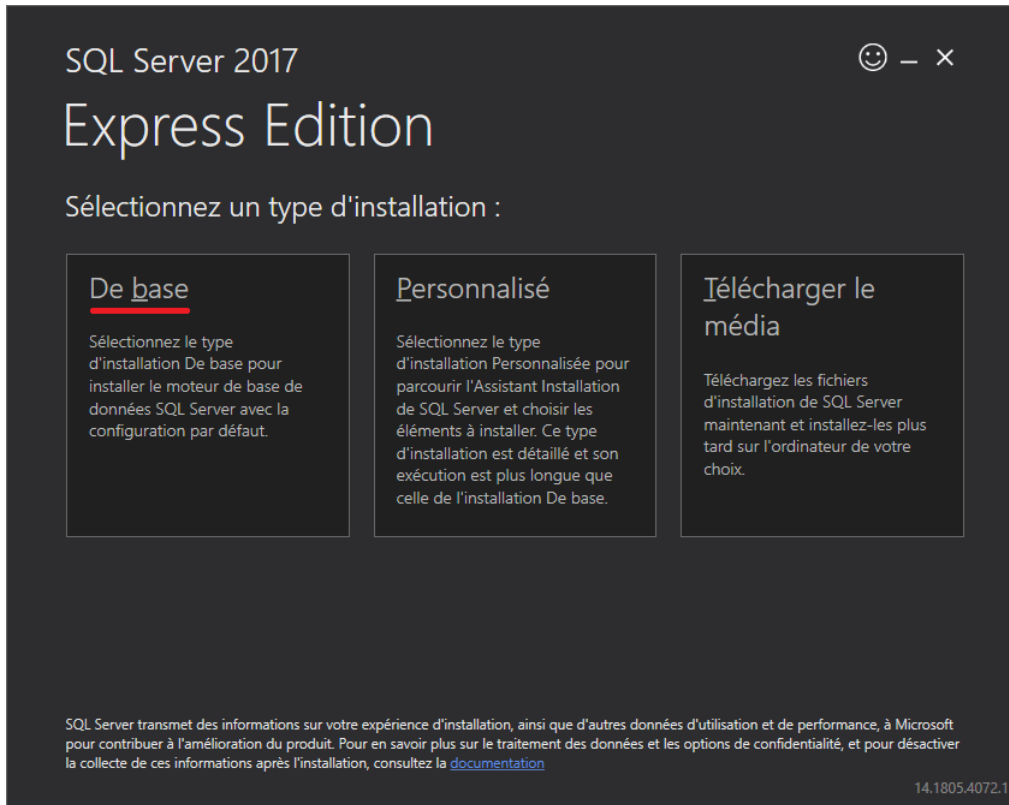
SQL Server 2017

Express Edition

Sélectionnez un type d'installation :

De base

Sélectionnez le type d'installation De base pour installer le moteur de base de données SQL Server avec la configuration par défaut.

Personnalisé

Sélectionnez le type d'installation Personnalisée pour parcourir l'Assistant Installation de SQL Server et choisir les éléments à installer. Ce type d'installation est détaillé et son exécution est plus longue que celle de l'installation De base.

Télécharger le média

Téléchargez les fichiers d'installation de SQL Server maintenant et installez-les plus tard sur l'ordinateur de votre choix.

SQL Server transmet des informations sur votre expérience d'installation, ainsi que d'autres données d'utilisation et de performance, à Microsoft pour contribuer à l'amélioration du produit. Pour en savoir plus sur le traitement des données et les options de confidentialité, et pour désactiver la collecte de ces informations après l'installation, consultez la documentation

14.1805.4072.1